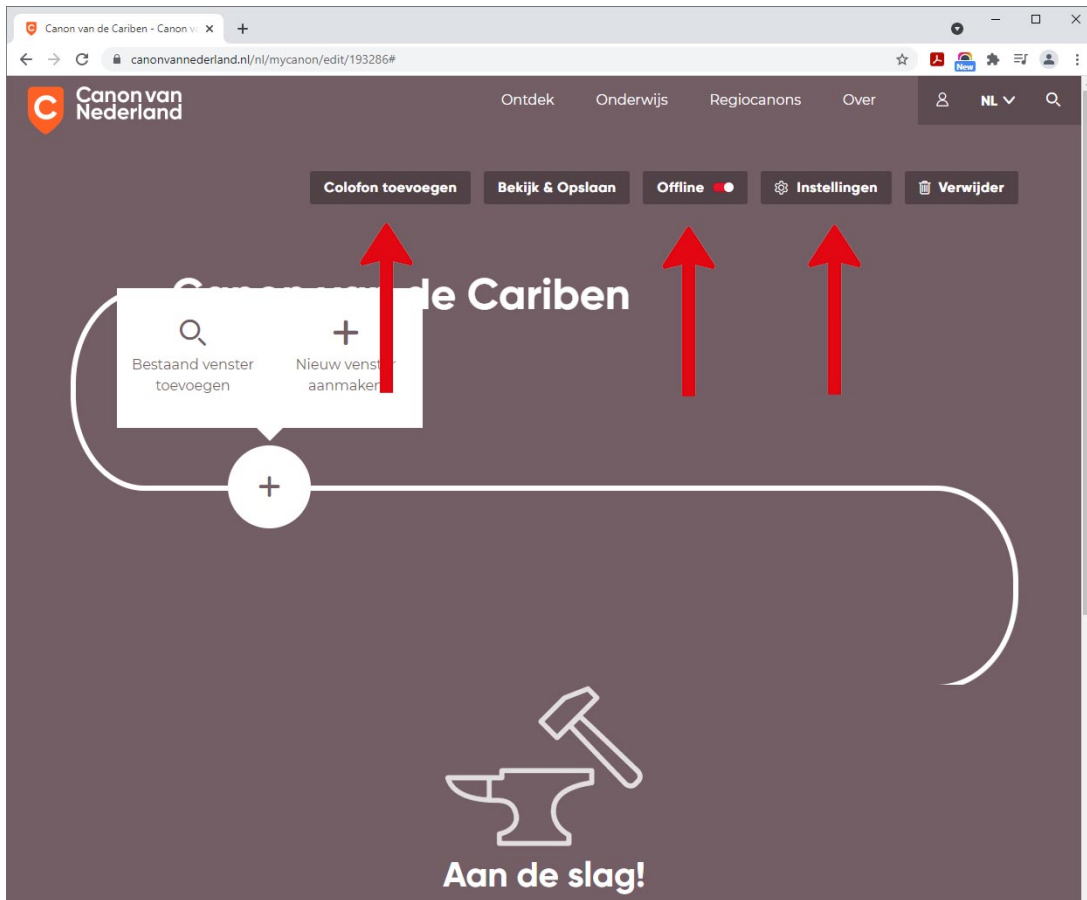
Canon van de Cariben - Canon v

canonvannederland.nl/nl/mycanon/edit/193286#

New

Canon van Nederland

Ontdek Onderwijs Regiocanons Over NL

Colofon toevoegen Bekijk & Opslaan Offline Instellingen Verwijder

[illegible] de Cariben

Bestaand venster toevoegen

Nieuw venst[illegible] aanmaken

+

Aan de slag!